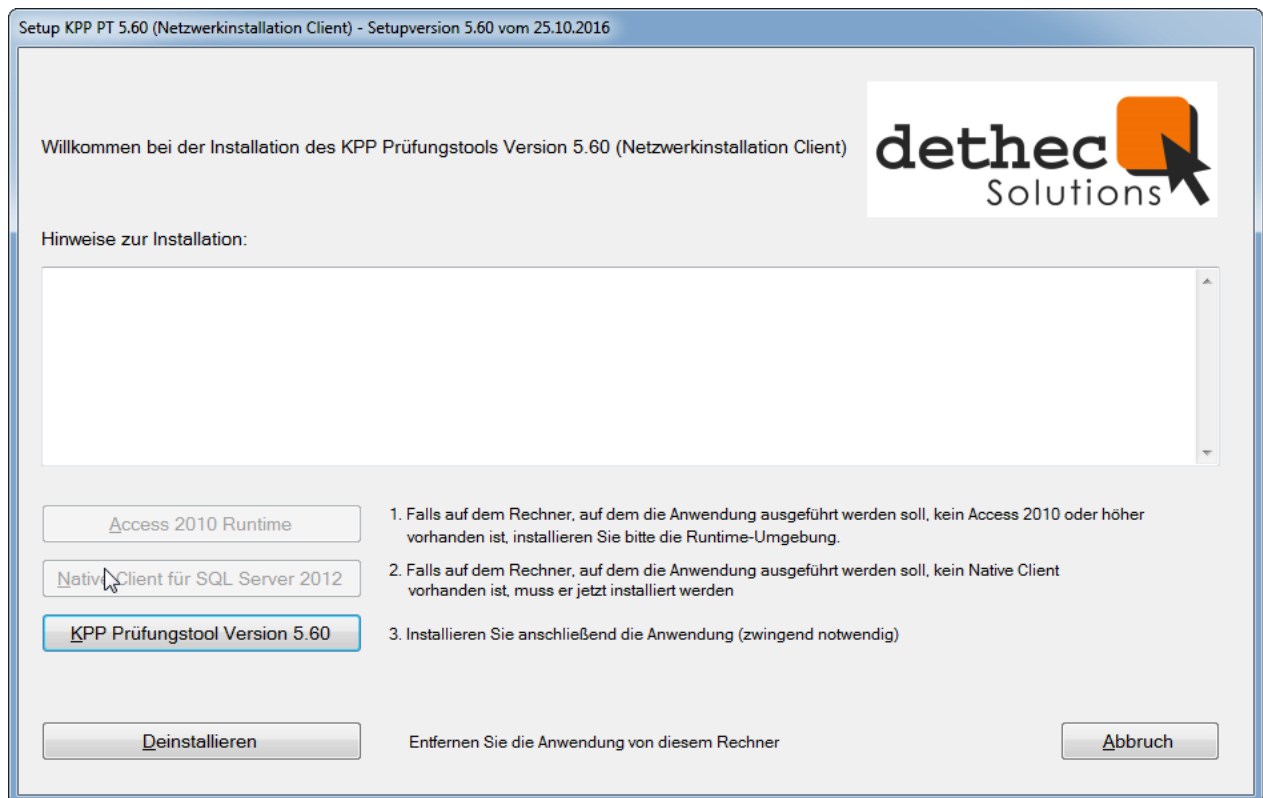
Setup KPP PT 5.60 (Netzwerkinstallation Client) - Setupversion 5.60 vom 25.10.2016

Willkommen bei der Installation des KPP Prüfungstools Version 5.60 (Netzwerkinstallation Client)

dethec Solutions

Hinweise zur Installation:

Access 2010 Runtime

1. Falls auf dem Rechner, auf dem die Anwendung ausgeführt werden soll, kein Access 2010 oder höher vorhanden ist, installieren Sie bitte die Runtime-Umgebung.

Native Client für SQL Server 2012

2. Falls auf dem Rechner, auf dem die Anwendung ausgeführt werden soll, kein Native Client vorhanden ist, muss er jetzt installiert werden

KPP Prüfungstool Version 5.60

3. Installieren Sie anschließend die Anwendung (zwingend notwendig)

Deinstallieren

Entfernen Sie die Anwendung von diesem Rechner

Abbruch